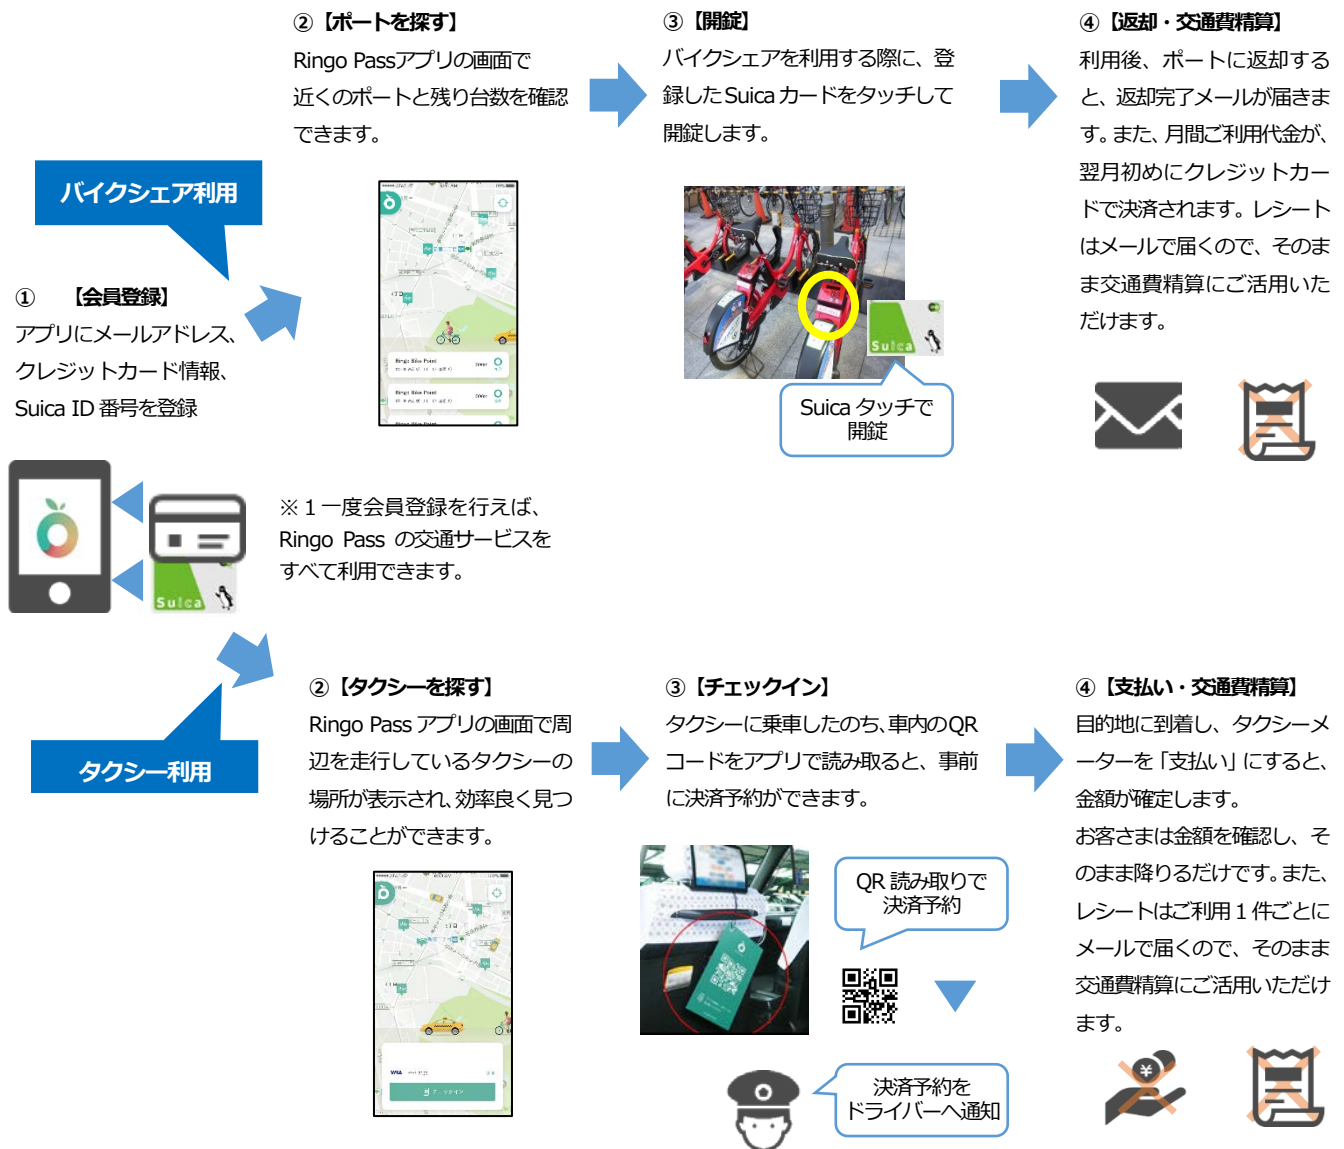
バイクシェア利用

①　【会員登録】
アプリにメールアドレス、クレジットカード情報、Suica ID 番号を登録

②【ポートを探す】
Ringo Passアプリの画面で近くのポートと残り台数を確認できます。

③【開錠】
バイクシェアを利用する際に、登録したSuicaカードをタッチして開錠します。

Suica タッチで開錠

④【返却・交通費精算】
利用後、ポートに返却すると、返却完了メールが届きます。また、月間ご利用代金が、翌月初めにクレジットカードで決済されます。レシートはメールで届くので、そのまま交通費精算にご活用いただけます。

Suica

※１一度会員登録を行えば、Ringo Pass の交通サービスをすべて利用できます。

タクシー利用

②【タクシーを探す】
Ringo Pass アプリの画面で周辺を走行しているタクシーの場所が表示され、効率良く見つけることができます。

③【チェックイン】
タクシーに乗車したのち、車内のQRコードをアプリで読み取ると、事前に決済予約ができます。

QR 読み取りで決済予約

決済予約をドライバーへ通知

④【支払い・交通費精算】
目的地に到着し、タクシーメーターを「支払い」にすると、金額が確定します。
お客さまは金額を確認し、そのまま降りるだけです。また、レシートはご利用１件ごとにメールで届くので、そのまま交通費精算にご活用いただけます。

¥